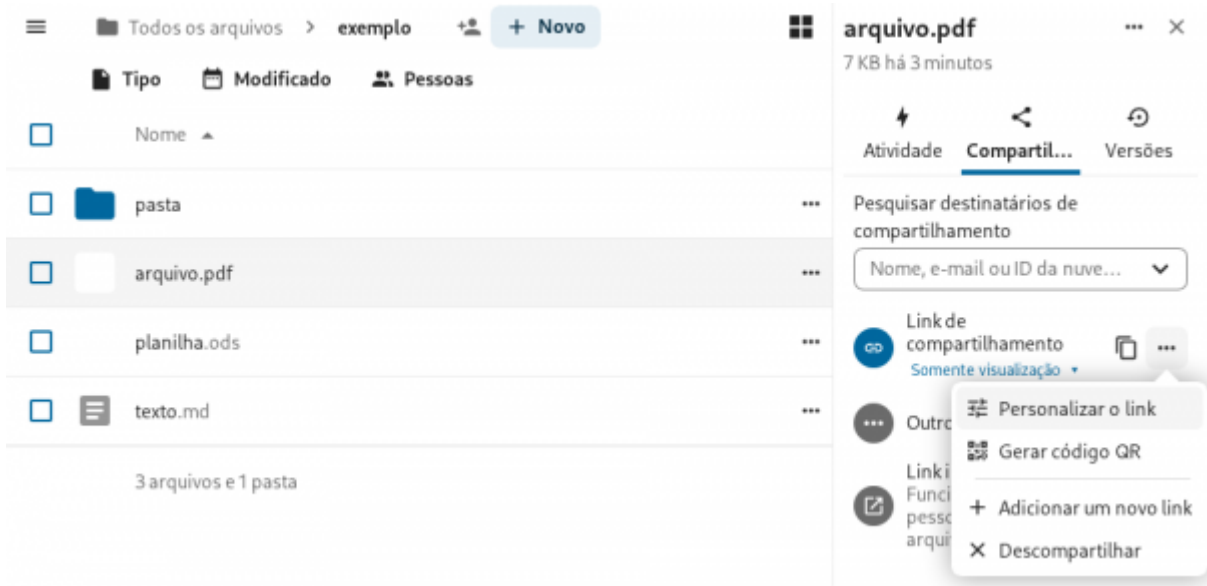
Todos os arquivos > exemplo + Novo

Tipo Modificado Pessoas

Nome

pasta

arquivo.pdf

planilha.ods

texto.md

3 arquivos e 1 pasta

arquivo.pdf
7 KB há 3 minutos

Atividade Compartil… Versões

Pesquisar destinatários de compartilhamento

Nome, e-mail ou ID da nuve…

Link de compartilhamento
Somente visualização

Outro

Link i
Func
pess
arqui

Personalizar o link
Gerar código QR
Adicionar um novo link
Descompartilhar